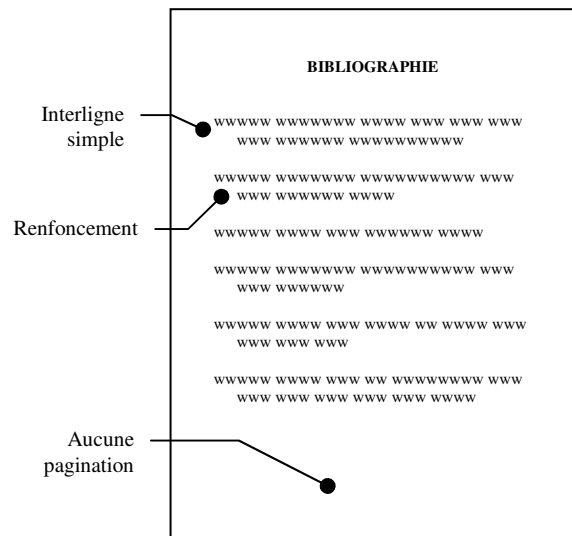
BIBLIOGRAPHIE

Interligne simple

Renfoncement

Aucune pagination

wwwww wwwwwww wwww www www www www wwwwww wwwwwwwwww

wwwww wwwwwww wwwwwwwwww www www wwwwww wwww

wwwww wwww www wwwwww wwww

wwwww wwwwwww wwwwwwwwww www www wwwwww

wwwww wwww www wwww ww wwww www www www www

wwwww wwww www ww wwwwwwww www www www www www www wwww